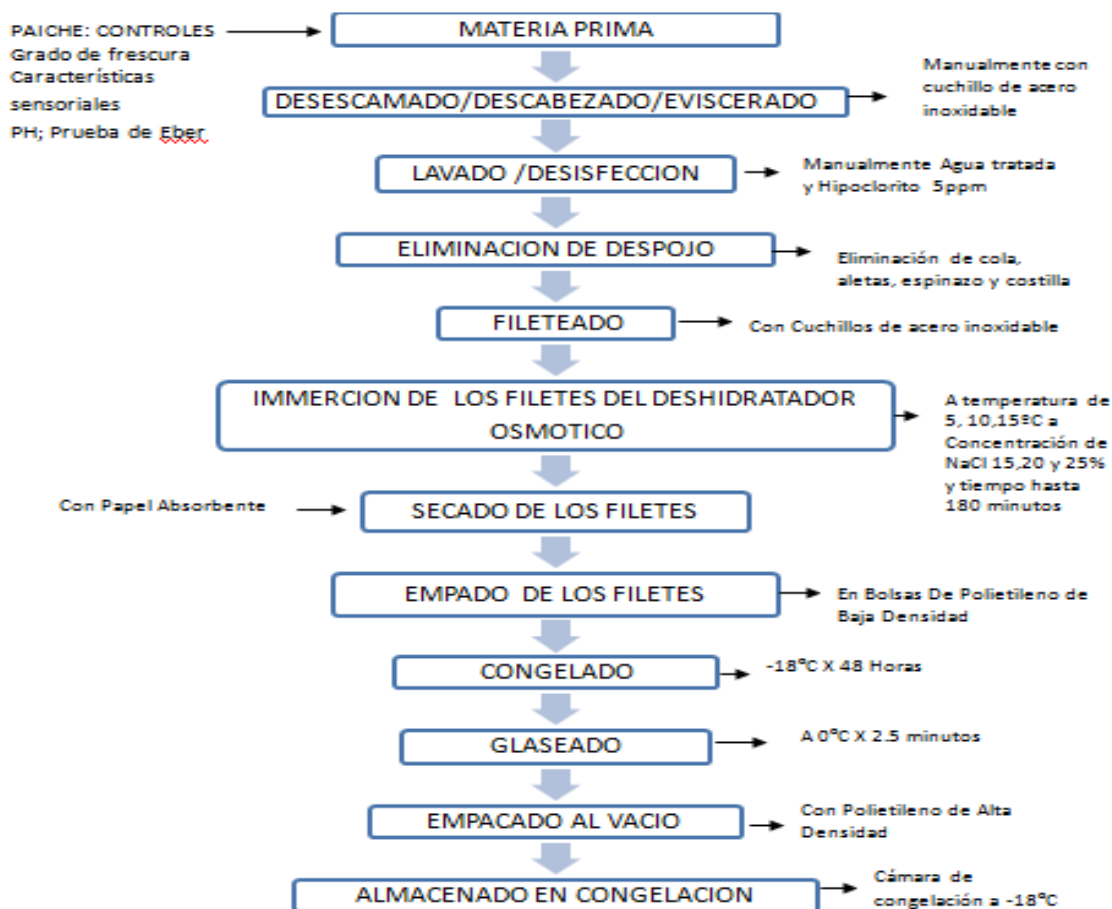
PAICHE: CONTROLES
Grado de frescura
Características sensoriales
PH; Prueba de Eber

MATERIA PRIMA

DESESCAMADO/DESCABEZADO/EVISCERADO

Manualmente con cuchillo de acero inoxidable

LAVADO /DESISFECCION

Manualmente Agua tratada y Hipoclorito 5ppm

ELIMINACION DE DESPOJO

Eliminación de cola, aletas, espinazo y costilla

FILETEADO

Con Cuchillos de acero inoxidable

IMMERCION DE LOS FILETES DEL DESHIDRATADOR OSMOTICO

A temperatura de 5, 10,15ºC a Concentración de NaCl 15,20 y 25% y tiempo hasta 180 minutos

Con Papel Absorbente

SECADO DE LOS FILETES

EMPADO DE LOS FILETES

En Bolsas De Polietileno de Baja Densidad

CONGELADO

-18ºC X 48 Horas

GLASEADO

A 0ºC X 2.5 minutos

EMPACADO AL VACIO

Con Polietileno de Alta Densidad

ALMACENADO EN CONGELACION

Cámara de congelación a -18ºC